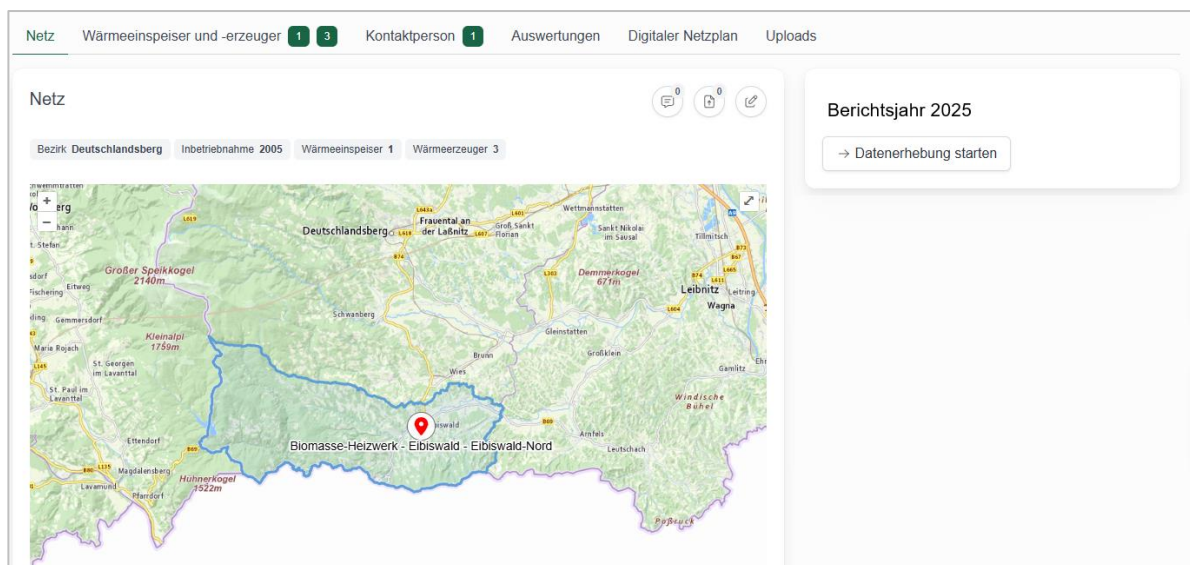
Netz Wärmeeinspeiser und -erzeuger 1 3 Kontaktperson 1 Auswertungen Digitaler Netzplan Uploads

Netz

0 0

Bezirk Deutschlandsberg Inbetriebnahme 2005 Wärmeeinspeiser 1 Wärmeerzeuger 3

Berichtsjahr 2025

→ Datenerhebung starten

+
−

Deutschlandsberg
Frauental an der Laßnitz
Groß Sankt Florian
Wettmannstätten
Sankt Nikolai im Sausal
Tillmitsch
Großer Speikkogel 2140m
Demmerkogel 671m
Leibnitz
Wagna
Leitring
Eitweg
Gemmersdorf
Schwanberg
Kleinalpl 1759m
Gleinstätten
Marie Rojach
St. Georgen im Lavanttal
Brunn
Großklein
St. Paul im Lavanttal
Wies
Gamlitz
Windische Bühel
Ettendorf
Arnfels
Leutschach
Magdalensberg
Lavamünd
Pfarrdorf
Hühnerkogel 1522m
Biomasse-Heizwerk - Eibiswald - Eibiswald-Nord
Eibiswald
Paßruck
Ehr
St. Stefan
Fischering
B74
B76
B69
B73
B67
L601
L619
L603